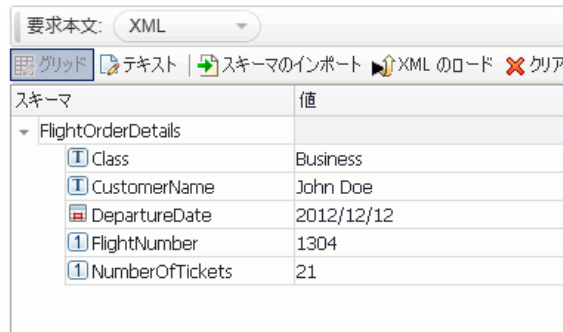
要求本文: XML

グリッド テキスト | スキーマのインポート XML のロード クリア

| スキーマ | 値 |
|---|---|
| FlightOrderDetails | |
| Class | Business |
| CustomerName | John Doe |
| DepartureDate | 2012/12/12 |
| FlightNumber | 1304 |
| NumberOfTickets | 21 |